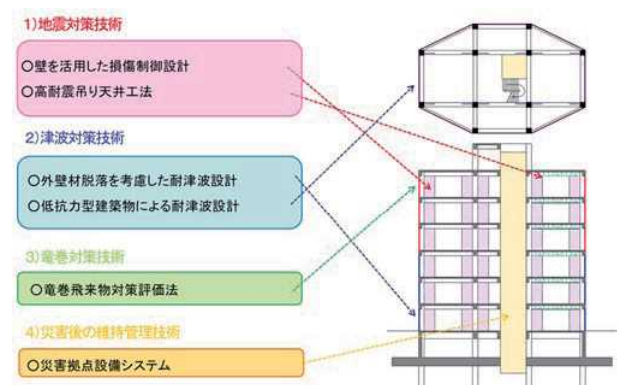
1)地震対策技術

○壁を活用した損傷制御設計
○高耐震吊り天井工法

2)津波対策技術

○外壁材脱落を考慮した耐津波設計
○低抗力型建築物による耐津波設計

3)竜巻対策技術

○竜巻飛来物対策評価法

4)災害後の維持管理技術

○災害拠点設備システム